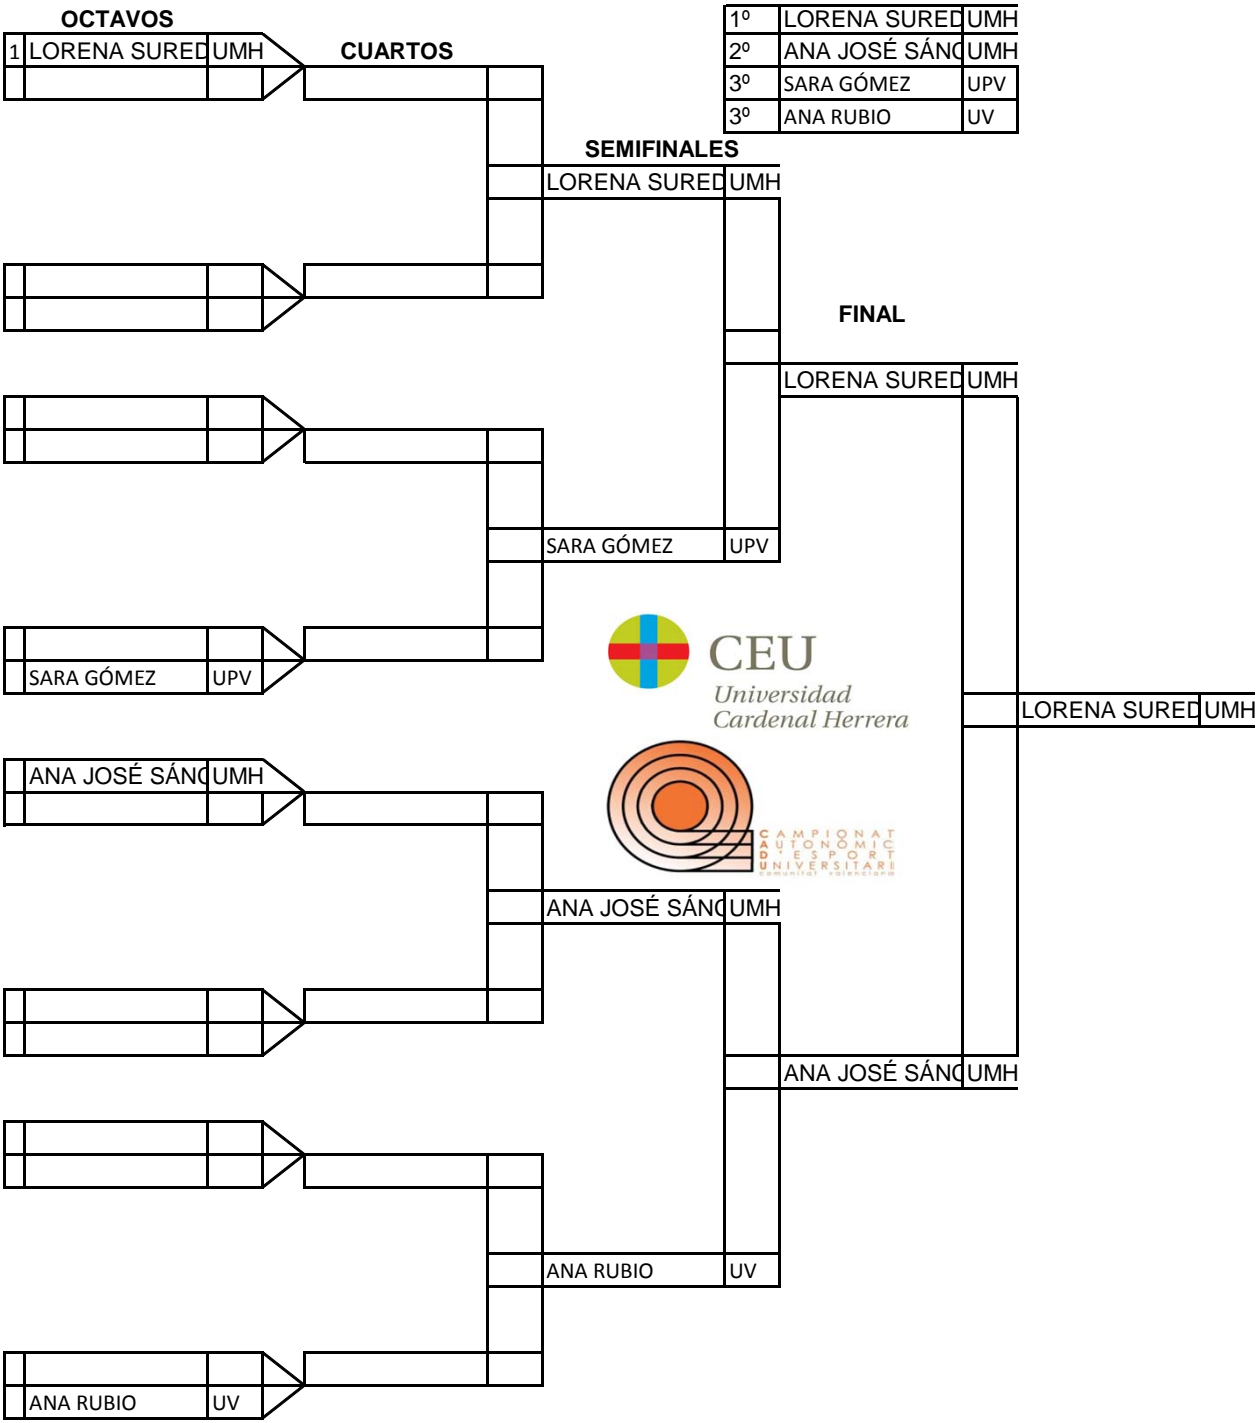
OCTAVOS

1 LORENA SURED UMH

CUARTOS

| 1º | LORENA SURED | UMH |
|---|---|---|
| 2º | ANA JOSÉ SÁNC | UMH |
| 3º | SARA GÓMEZ | UPV |
| 3º | ANA RUBIO | UV |

SEMIFINALES

LORENA SURED UMH

FINAL

LORENA SURED UMH

SARA GÓMEZ UPV

SARA GÓMEZ UPV

CEU
Universidad
Cardenal Herrera

LORENA SURED UMH

ANA JOSÉ SÁNC UMH

CAMPIONAT AUTONÒMIC D'ESPORT UNIVERSITARI comunitat valenciana

ANA JOSÉ SÁNC UMH

ANA JOSÉ SÁNC UMH

ANA RUBIO UV

ANA RUBIO UV